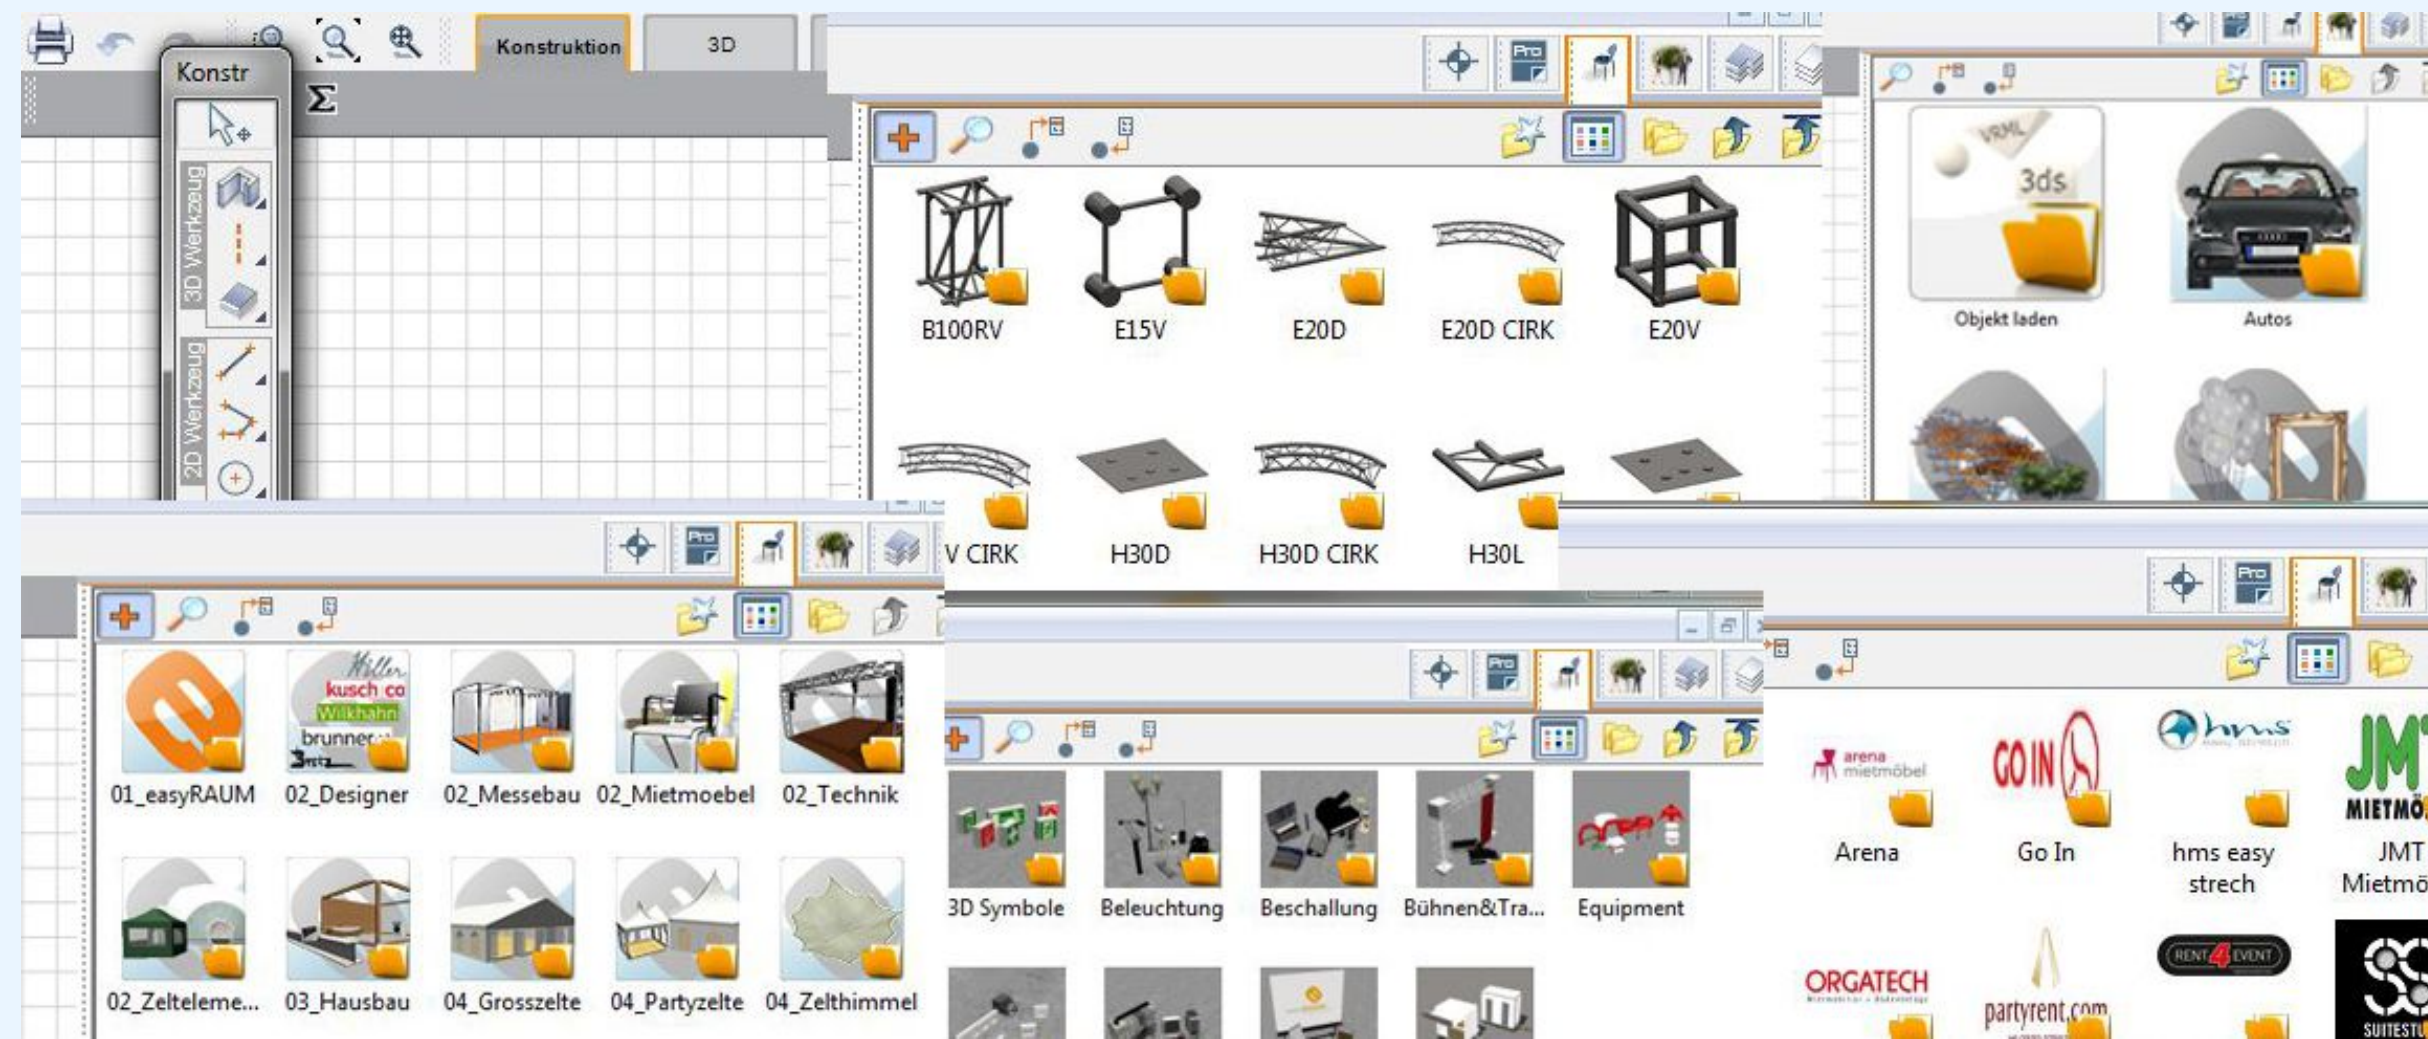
Konstruktion
3D
Konstr
3D Werkzeug
2D Werkzeug

B100RV
E15V
E20D
E20D CIRK
E20V
V CIRK
H30D
H30D CIRK
H30L

VRML
3ds
Objekt laden
Autos

Miller
kusch co
Wilkhahn
brunner
01_easyRAUM
02_Designer
02_Messebau
02_Mietmoebel
02_Technik
02_Zelteleme...
03_Hausbau
04_Grosszelte
04_Partyzelte
04_Zelthimmel

3D Symbole
Beleuchtung
Beschallung
Bühnen&Tra...
Equipment

arena mietmöbel
Arena
GO IN
Go In
hms
hms easy strech
JMT
MIETMÖ
JMT Mietmö
ORGATECH
partyrent.com
RENT 4 EVENT
SUITESTU